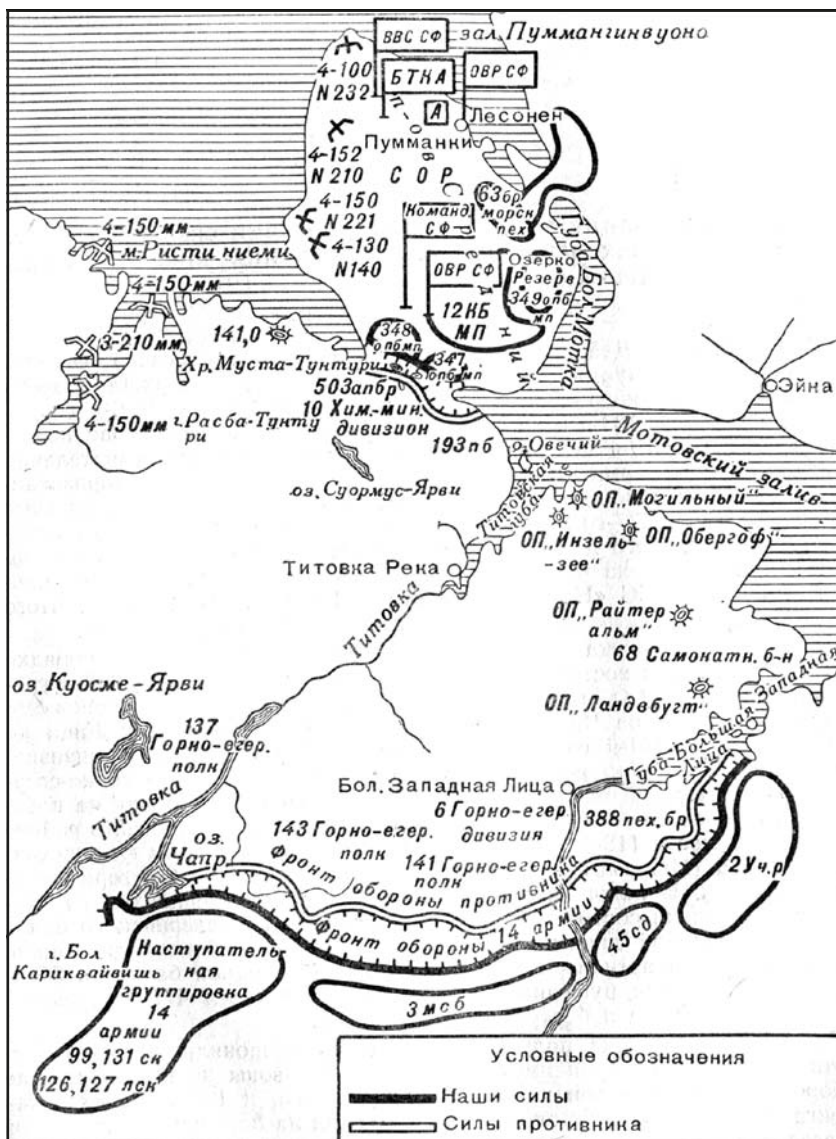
ВВС СФ
зал. Пуммангинвуоно
4-100 N232
БТКА
ОВР СФ
п-ов
А
Лесонен
Пумманки
4-152 N210
СОР
Средний
4-150 N221
4-130 N140
63бр морск пех
Команд СФ
Губа Бол. Мотка
4-150 мм
м. Ристи ниеми
ОВР СФ
Озерко
Резерв
349 опб мп
4-150мм
12КБ МП
3-210мм
141,0
348 опбмп
347 опбмп
Хр. Муста-Тунтури
503 апбр
Эйна
10 Хим.-мин. дивизион
4-150мм
г. Расба-Тунтури
193пб
Овечий
Мотовский залив
Титовская губа
оз. Суормус-Ярви
ОП „Могильный"
ОП „Инзельзее"
ОП „Обергоф"
Титовка Река
ОП „Райтер альм"
Титовка
68 Самокатн. б-н
оз. Куосме-Ярви
ОП „Ландвбугт"
Западная
137 Горно-егер. полк
Губа Большая Лица
Бол. Западная Лица
6 Горно-егер дивизия
388 пех. бр
Титовка
оз. Чапр.
143 Горно-егер. полк
141 Горно-егер. полк
Фронт обороны противника
2 Уч.р
Фронт обороны 14 армии
45сд
г. Бол Кариквайвишь
Наступательная группировка 14 армии
99,131 ск
126,127 лск
3 мсб
Условные обозначения
Наши силы
Силы противника